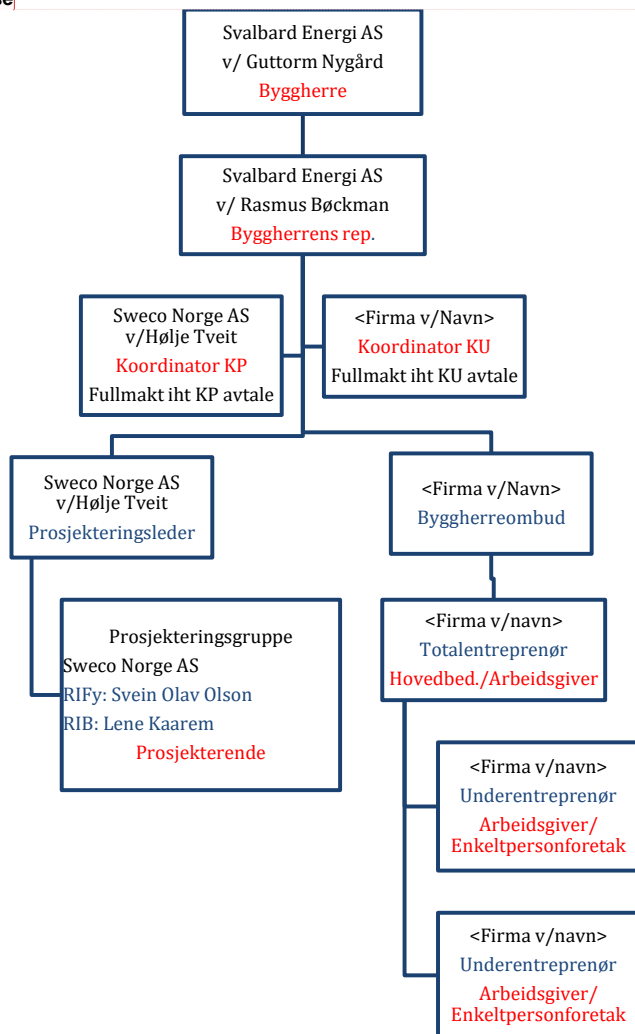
ne

Svalbard Energi AS
v/ Guttorm Nygård
Byggherre

Svalbard Energi AS
v/ Rasmus Bøckman
Byggherrens rep.

Sweco Norge AS
v/Hølje Tveit
Koordinator KP
Fullmakt iht KP avtale

<Firma v/Navn>
Koordinator KU
Fullmakt iht KU avtale

Sweco Norge AS
v/Hølje Tveit
Prosjekteringsleder

<Firma v/Navn>
Byggherreombud

Prosjekteringsgruppe
Sweco Norge AS
RIFy: Svein Olav Olson
RIB: Lene Kaarem
Prosjekterende

<Firma v/navn>
Totalentreprenør
Hovedbed./Arbeidsgiver

<Firma v/navn>
Underentreprenør
Arbeidsgiver/
Enkeltpersonforetak

<Firma v/navn>
Underentreprenør
Arbeidsgiver/
Enkeltpersonforetak